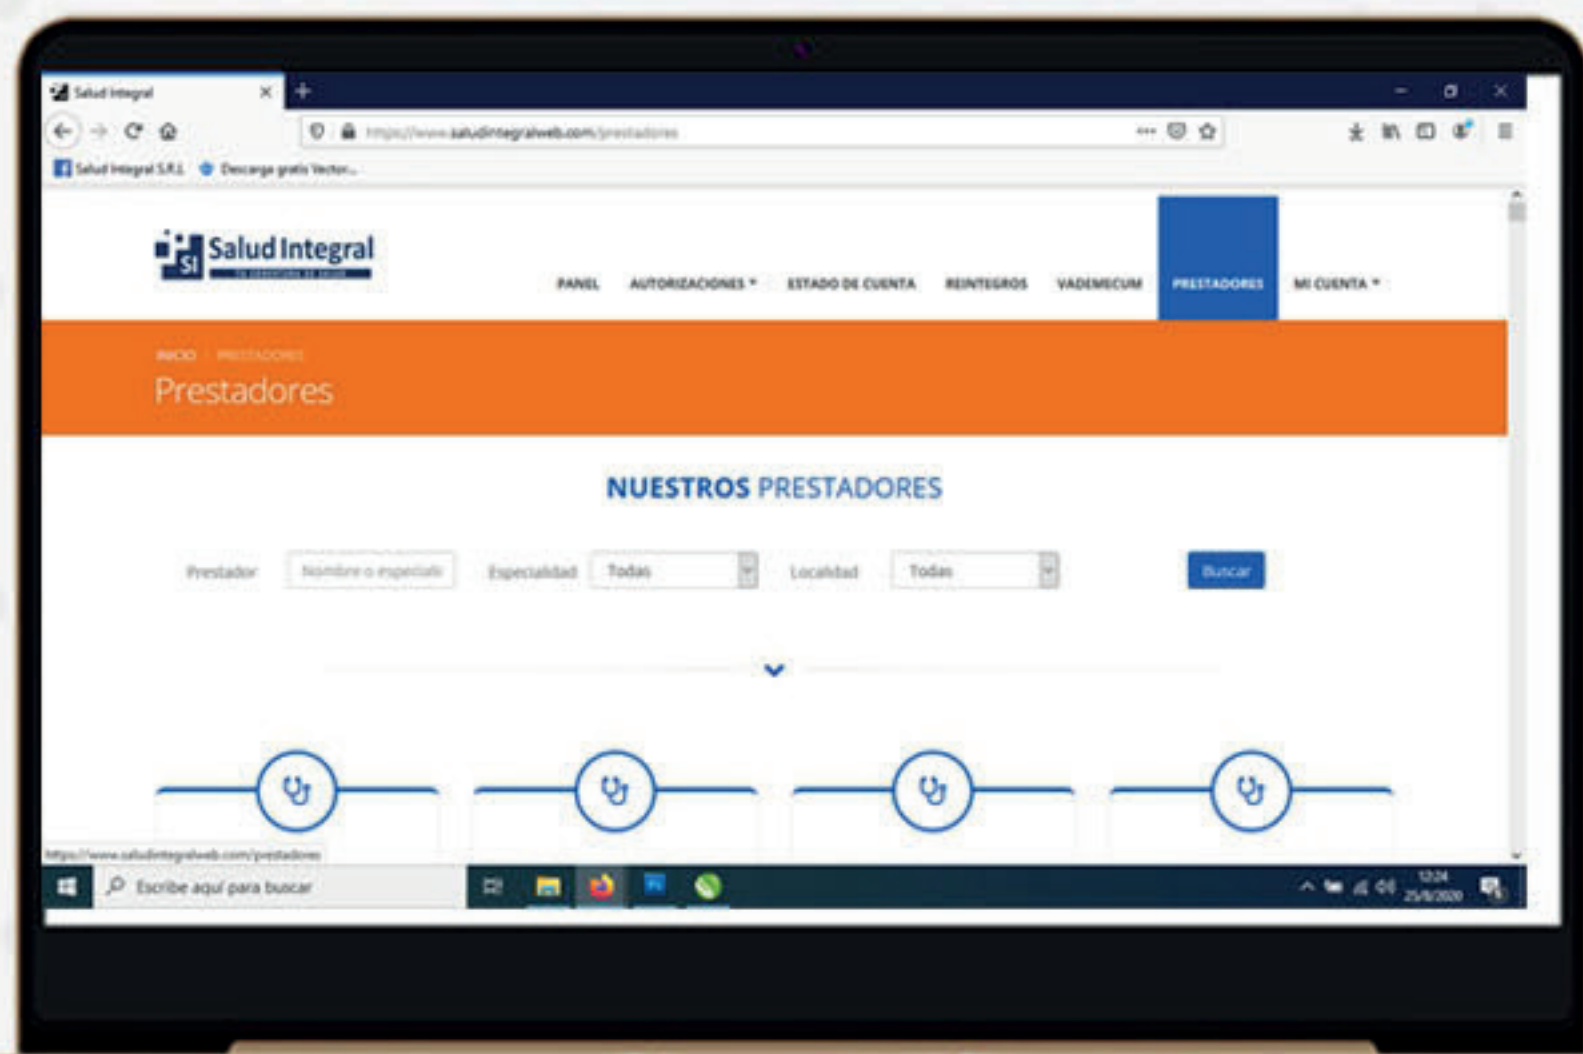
Salud Integral

https://www.saludintegralweb.com/prestadores

Salud Integral S.R.L. Descarga gratis Vector...

SI Salud Integral
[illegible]

PANEL AUTORIZACIONES ▾ ESTADO DE CUENTA REINTEGROS VADEMECUM PRESTADORES MI CUENTA ▾

INICIO · PRESTADORES
Prestadores

NUESTROS PRESTADORES

Prestador Nombre o especialidad Especialidad Todas Localidad Todas Buscar

https://www.saludintegralweb.com/prestadores

Escribe aquí para buscar

12:24
25/8/2020